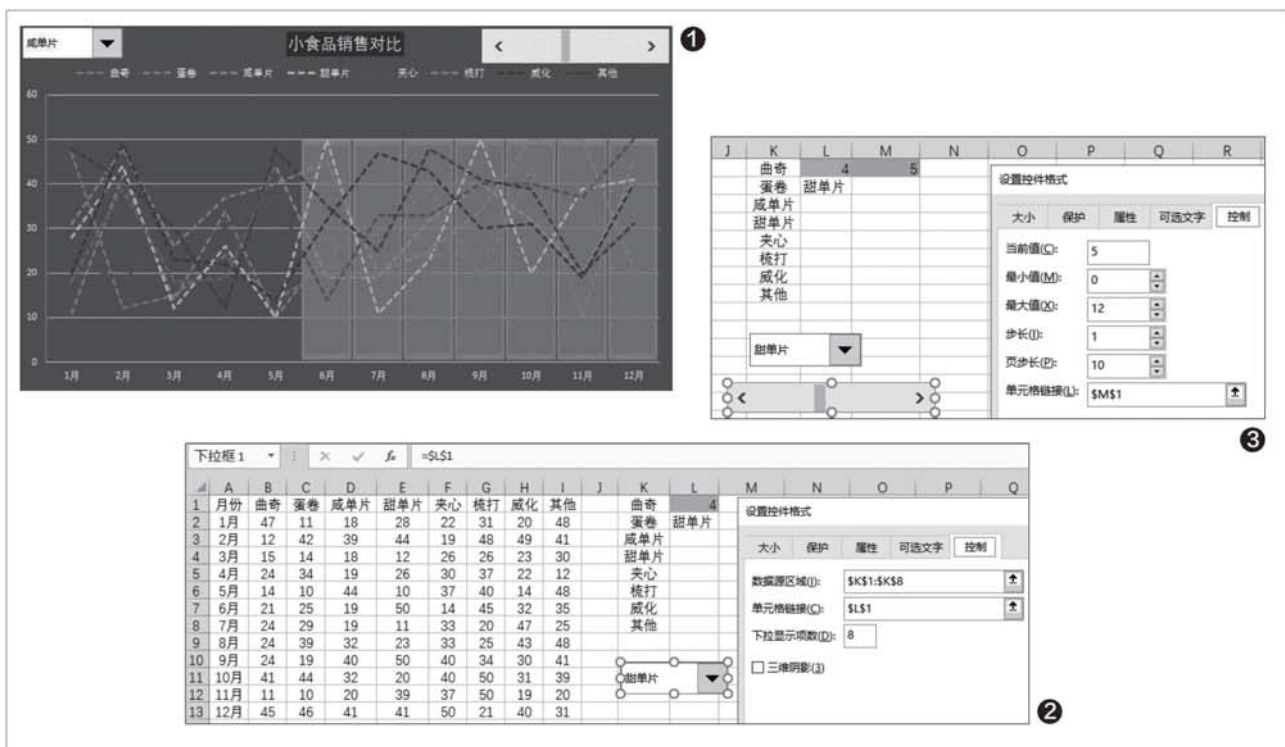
咸单片

小食品销售对比

曲奇 蛋卷 咸单片 甜单片 夹心 梳打 威化 其他

60
50
40
30
20
10
0

1月 2月 3月 4月 5月 6月 7月 8月 9月 10月 11月 12月

❶

| J | K | L | M | N |
|---|---|---|---|---|
| | 曲奇 | 4 | 5 | |
| | 蛋卷 | 甜单片 | | |
| | 咸单片 | | | |
| | 甜单片 | | | |
| | 夹心 | | | |
| | 梳打 | | | |
| | 威化 | | | |
| | 其他 | | | |

甜单片

设置控件格式

大小 保护 属性 可选文字 控制

当前值(C): 5
最小值(M): 0
最大值(X): 12
步长(I): 1
页步长(P): 10
单元格链接(L): $M$1

❸

下拉框 1 =$L$1

| | A | B | C | D | E | F | G | H | I | J | K | L |
|---|---|---|---|---|---|---|---|---|---|---|---|---|
| 1 | 月份 | 曲奇 | 蛋卷 | 咸单片 | 甜单片 | 夹心 | 梳打 | 威化 | 其他 | | 曲奇 | 4 |
| 2 | 1月 | 47 | 11 | 18 | 28 | 22 | 31 | 20 | 48 | | 蛋卷 | 甜单片 |
| 3 | 2月 | 12 | 42 | 39 | 44 | 19 | 48 | 49 | 41 | | 咸单片 | |
| 4 | 3月 | 15 | 14 | 18 | 12 | 26 | 26 | 23 | 30 | | 甜单片 | |
| 5 | 4月 | 24 | 34 | 19 | 26 | 30 | 37 | 22 | 12 | | 夹心 | |
| 6 | 5月 | 14 | 10 | 44 | 10 | 37 | 40 | 14 | 48 | | 梳打 | |
| 7 | 6月 | 21 | 25 | 19 | 50 | 14 | 45 | 32 | 35 | | 威化 | |
| 8 | 7月 | 24 | 29 | 19 | 11 | 33 | 20 | 47 | 25 | | 其他 | |
| 9 | 8月 | 24 | 39 | 32 | 23 | 33 | 25 | 43 | 48 | | | |
| 10 | 9月 | 24 | 19 | 40 | 50 | 40 | 34 | 30 | 41 | | | |
| 11 | 10月 | 41 | 44 | 32 | 20 | 40 | 50 | 31 | 39 | | 甜单片 | |
| 12 | 11月 | 11 | 10 | 20 | 39 | 37 | 50 | 19 | 20 | | | |
| 13 | 12月 | 45 | 46 | 41 | 41 | 50 | 21 | 40 | 31 | | | |

设置控件格式

大小 保护 属性 可选文字 控制

数据源区域(I): $K$1:$K$8
单元格链接(C): $L$1
下拉显示项数(D): 8
三维阴影(3)

❷